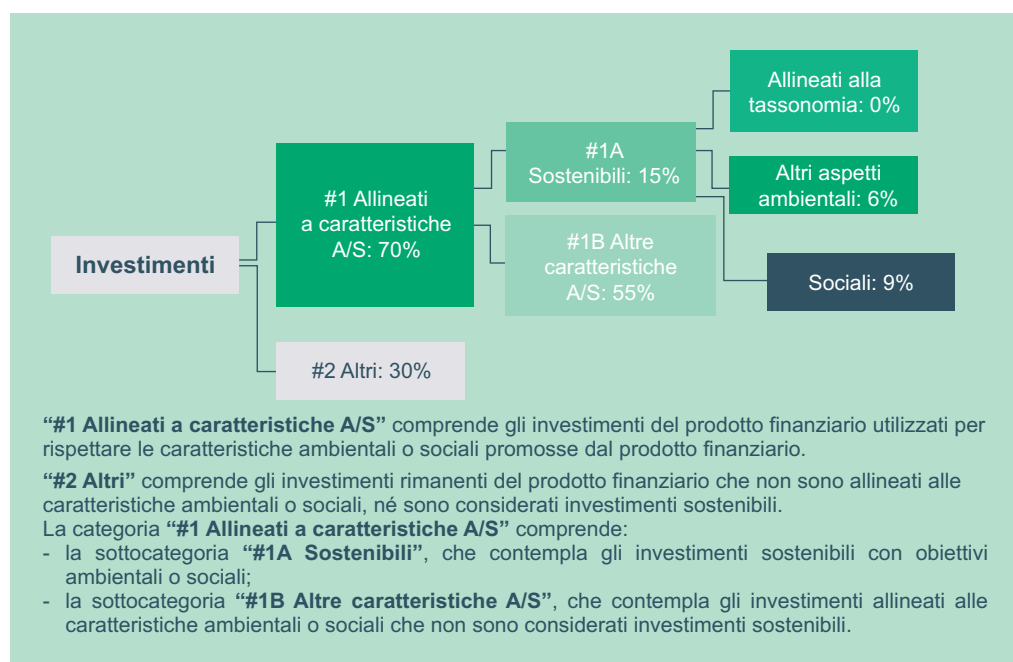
Investimenti

#1 Allineati a caratteristiche A/S: 70%

#2 Altri: 30%

#1A Sostenibili: 15%

#1B Altre caratteristiche A/S: 55%

Allineati alla tassonomia: 0%

Altri aspetti ambientali: 6%

Sociali: 9%

**“#1 Allineati a caratteristiche A/S”** comprende gli investimenti del prodotto finanziario utilizzati per rispettare le caratteristiche ambientali o sociali promosse dal prodotto finanziario.

**“#2 Altri”** comprende gli investimenti rimanenti del prodotto finanziario che non sono allineati alle caratteristiche ambientali o sociali, né sono considerati investimenti sostenibili.
La categoria **“#1 Allineati a caratteristiche A/S”** comprende:
- la sottocategoria **“#1A Sostenibili”**, che contempla gli investimenti sostenibili con obiettivi ambientali o sociali;
- la sottocategoria **“#1B Altre caratteristiche A/S”**, che contempla gli investimenti allineati alle caratteristiche ambientali o sociali che non sono considerati investimenti sostenibili.